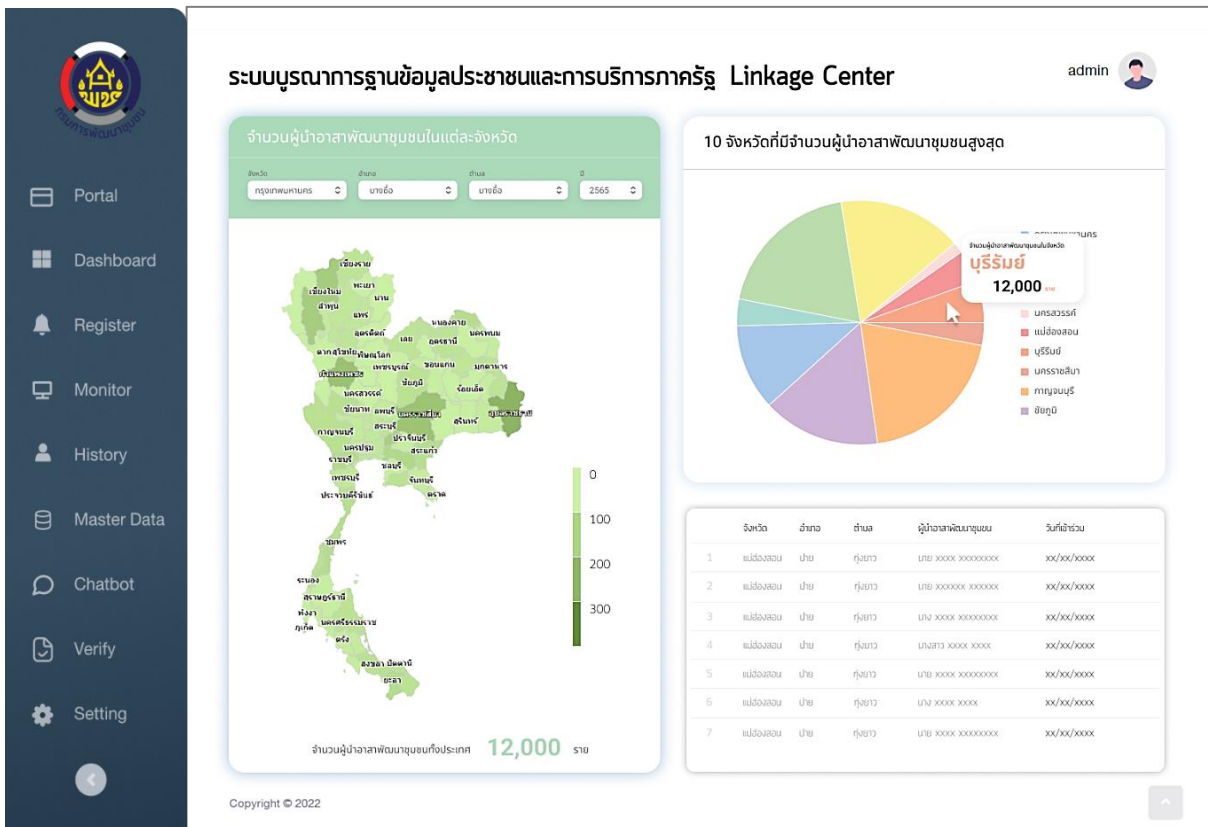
กรมการพัฒนาชุมชน

Portal
Dashboard
Register
Monitor
History
Master Data
Chatbot
Verify
Setting

ระบบบูรณาการฐานข้อมูลประชาชนและการบริการภาครัฐ Linkage Center

admin

จำนวนผู้นำอาสาพัฒนาชุมชนในแต่ละจังหวัด

จังหวัด กรุงเทพมหานคร
อำเภอ บางซื่อ
ตำบล บางซื่อ
ปี 2565

เชียงราย
เชียงใหม่
พะเยา
ลำพูน
น่าน
แพร่
อุตรดิตถ์
หนองคาย
นครพนม
เลย
อุดรธานี
ตาก
สุโขทัย
พิษณุโลก
เพชรบูรณ์
ขอนแก่น
มุกดาหาร
ชัยภูมิ
ร้อยเอ็ด
นครสวรรค์
ชัยนาท
ลพบุรี
นครราชสีมา
สุรินทร์
อุบลราชธานี
สระบุรี
กาญจนบุรี
ปราจีนบุรี
นครปฐม
สระแก้ว
ราชบุรี
ชลบุรี
เพชรบุรี
จันทบุรี
ตราด
ประจวบคีรีขันธ์
ชุมพร
ระนอง
สุราษฎร์ธานี
พังงา
ภูเก็ต
นครศรีธรรมราช
ตรัง
สงขลา
ปัตตานี
ยะลา

0
100
200
300

จำนวนผู้นำอาสาพัฒนาชุมชนทั้งประเทศ 12,000 ราย

10 จังหวัดที่มีจำนวนผู้นำอาสาพัฒนาชุมชนสูงสุด

จำนวนผู้นำอาสาพัฒนาชุมชนในจังหวัด
บุรีรัมย์
12,000 ราย

นครสวรรค์
แม่ฮ่องสอน
บุรีรัมย์
นครราชสีมา
กาญจนบุรี
ชัยภูมิ

| | จังหวัด | อำเภอ | ตำบล | ผู้นำอาสาพัฒนาชุมชน | วันที่เข้าร่วม |
|---|---|---|---|---|---|
| 1 | แม่ฮ่องสอน | ปาย | ทุ่งยาว | นาย xxxx xxxxxxxx | xx/xx/xxxx |
| 2 | แม่ฮ่องสอน | ปาย | ทุ่งยาว | นาย xxxxxx xxxxxx | xx/xx/xxxx |
| 3 | แม่ฮ่องสอน | ปาย | ทุ่งยาว | นาง xxxx xxxxxxxx | xx/xx/xxxx |
| 4 | แม่ฮ่องสอน | ปาย | ทุ่งยาว | นางสาว xxxx xxxx | xx/xx/xxxx |
| 5 | แม่ฮ่องสอน | ปาย | ทุ่งยาว | นาย xxxx xxxxxxxx | xx/xx/xxxx |
| 6 | แม่ฮ่องสอน | ปาย | ทุ่งยาว | นาง xxxx xxxx | xx/xx/xxxx |
| 7 | แม่ฮ่องสอน | ปาย | ทุ่งยาว | นาย xxxx xxxxxxxx | xx/xx/xxxx |

Copyright © 2022